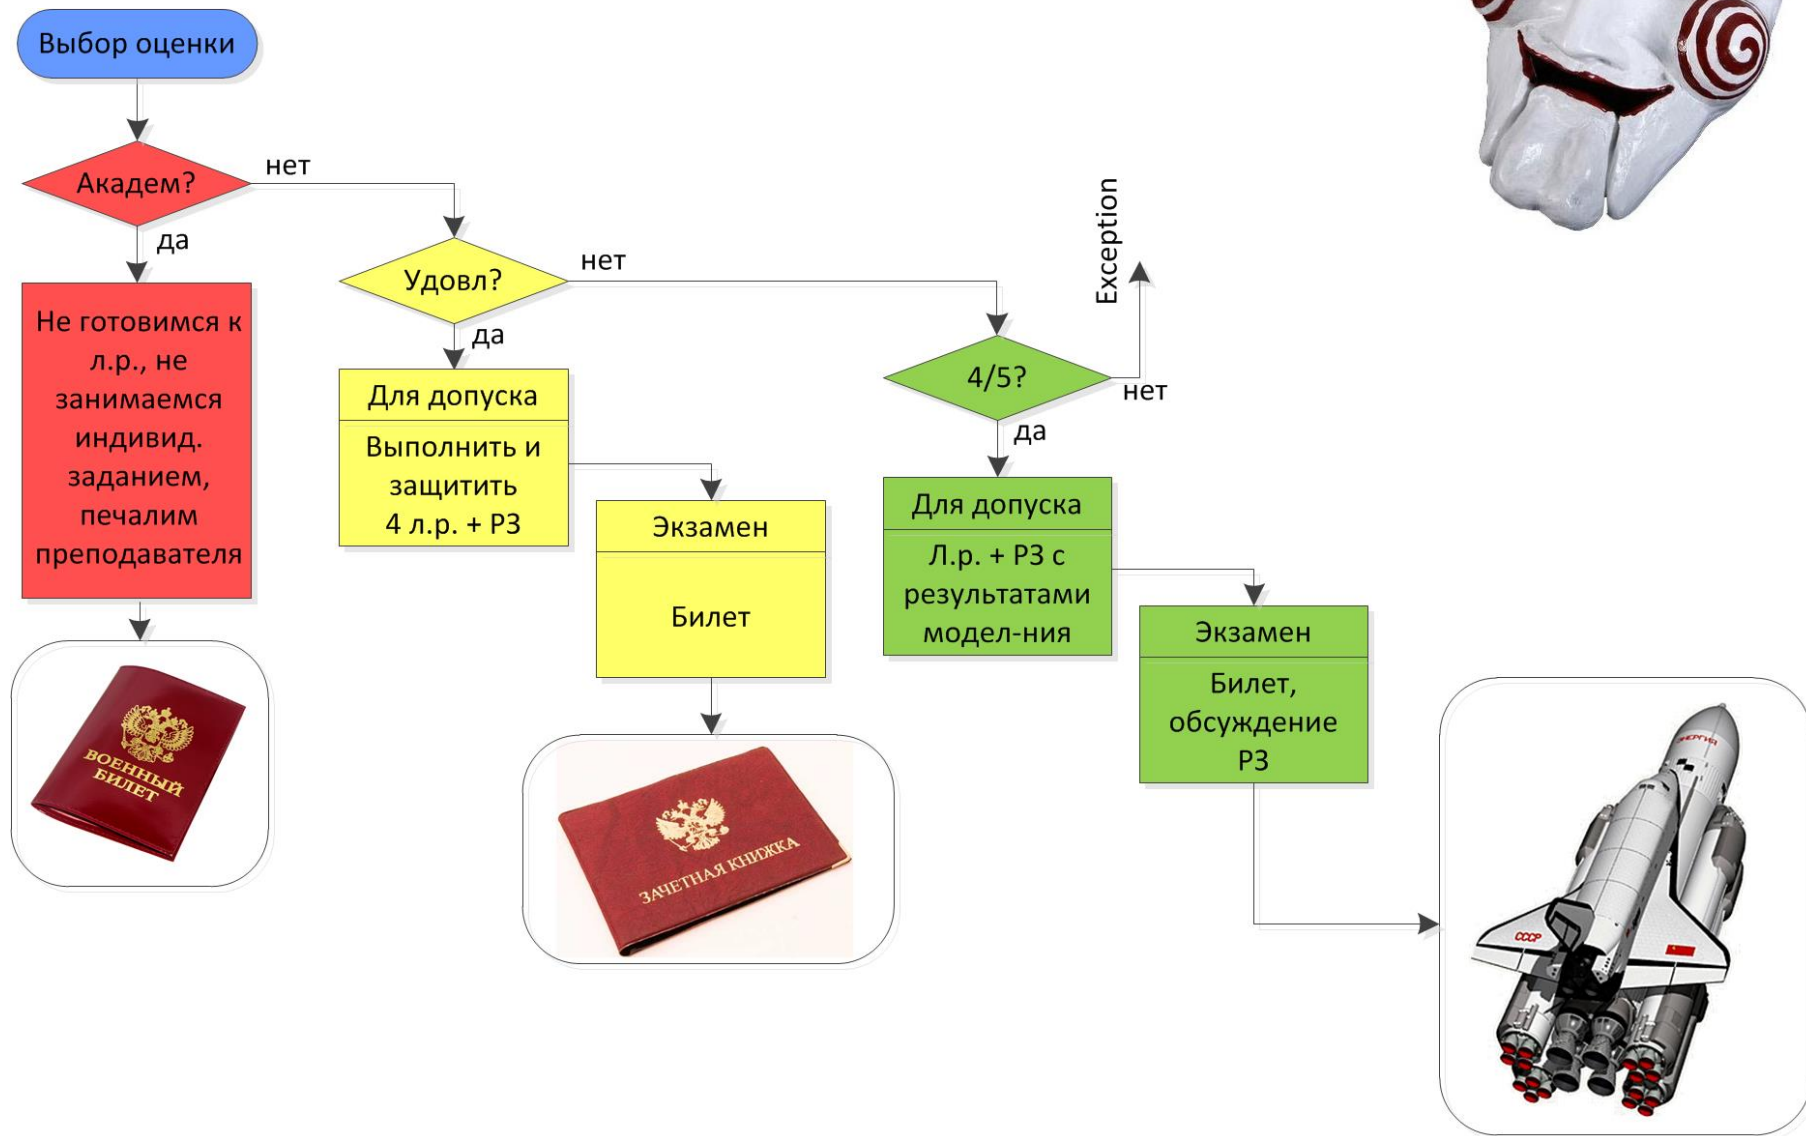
Выбор оценки

Академ?

нет

да

Не готовимся к л.р., не занимаемся индивид. заданием, печалим преподавателя

ВОЕННЫЙ БИЛЕТ

Удовл?

нет

да

Для допуска

Выполнить и защитить 4 л.р. + РЗ

Экзамен

Билет

ЗАЧЕТНАЯ КНИЖКА

Exception

4/5?

нет

да

Для допуска

Л.р. + РЗ с результатами модел-ния

Экзамен

Билет, обсуждение РЗ

ЭНЕРГИЯ

СССР